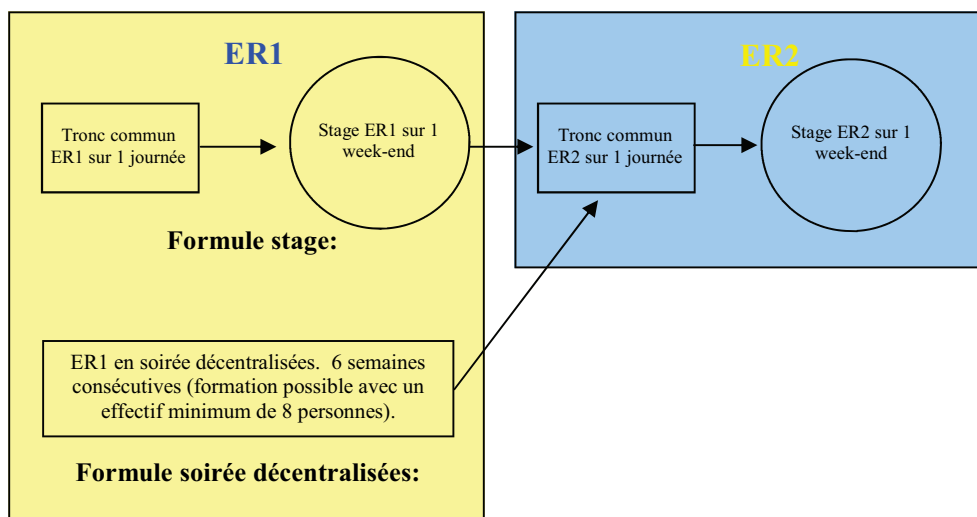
ER1

Tronc commun ER1 sur 1 journée

Stage ER1 sur 1 week-end

Formule stage:

ER1 en soirée décentralisées. 6 semaines consécutives (formation possible avec un effectif minimum de 8 personnes).

Formule soirée décentralisées:

ER2

Tronc commun ER2 sur 1 journée

Stage ER2 sur 1 week-end